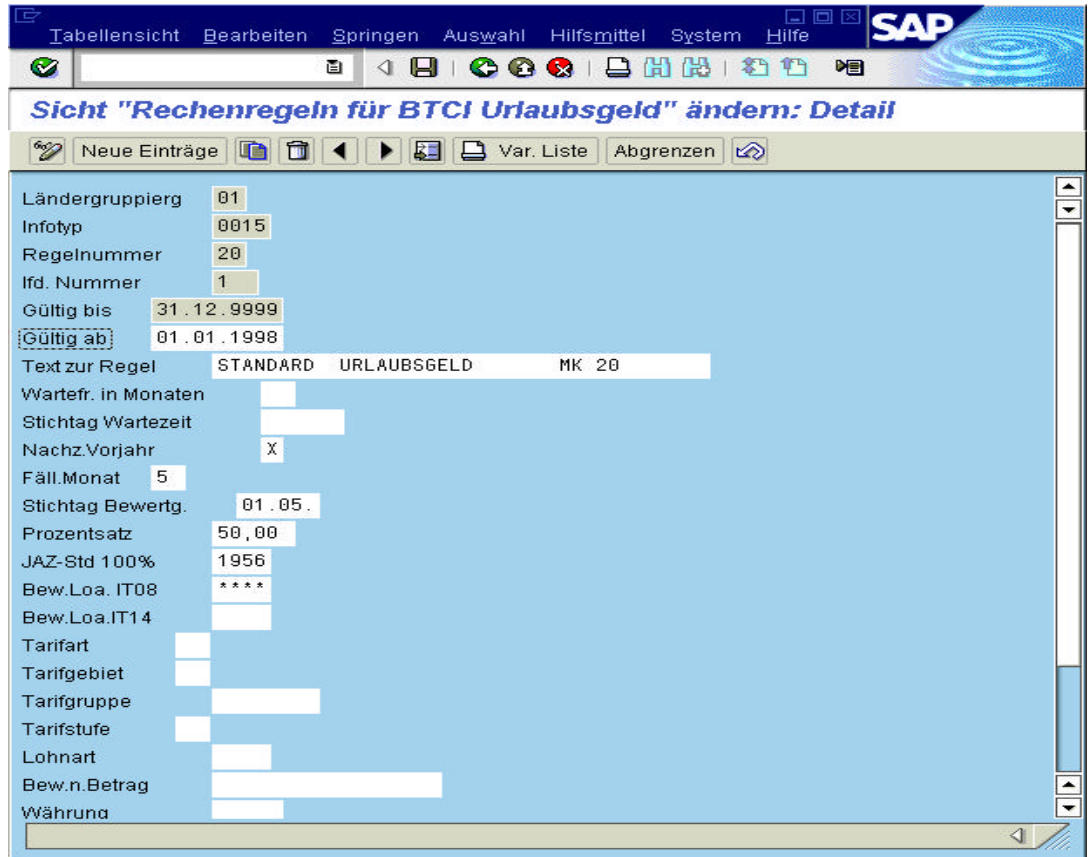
Tabellensicht Bearbeiten Springen Auswahl Hilfsmittel System Hilfe

SAP

Sicht "Rechenregeln für BTCI Urlaubsgeld" ändern: Detail

Neue Einträge Var. Liste Abgrenzen

Ländergruppierg 01
Infotyp 0015
Regelnummer 20
lfd. Nummer 1
Gültig bis 31.12.9999
Gültig ab 01.01.1998
Text zur Regel STANDARD URLAUBSGELD MK 20
Wartefr. in Monaten
Stichtag Wartezeit
Nachz.Vorjahr X
Fäll.Monat 5
Stichtag Bewertg. 01.05.
Prozentsatz 50,00
JAZ-Std 100% 1956
Bew.Loa. IT08 ****
Bew.Loa.IT14
Tarifart
Tarifgebiet
Tarifgruppe
Tarifstufe
Lohnart
Bew.n.Betrag
Währung